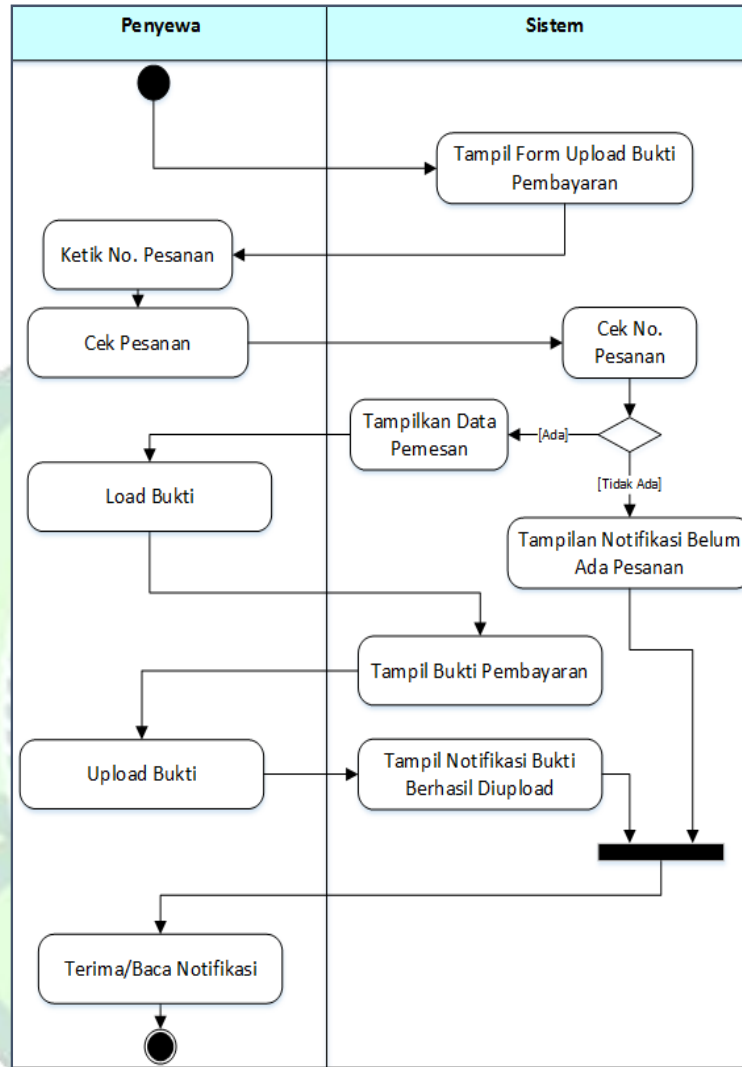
| Penyewa | Sistem |
|---|---|

Tampil Form Upload Bukti Pembayaran

Ketik No. Pesanan

Cek Pesanan

Cek No. Pesanan

Tampilkan Data Pemesan

[Ada]

[Tidak Ada]

Load Bukti

Tampilan Notifikasi Belum Ada Pesanan

Tampil Bukti Pembayaran

Upload Bukti

Tampil Notifikasi Bukti Berhasil Diupload

Terima/Baca Notifikasi